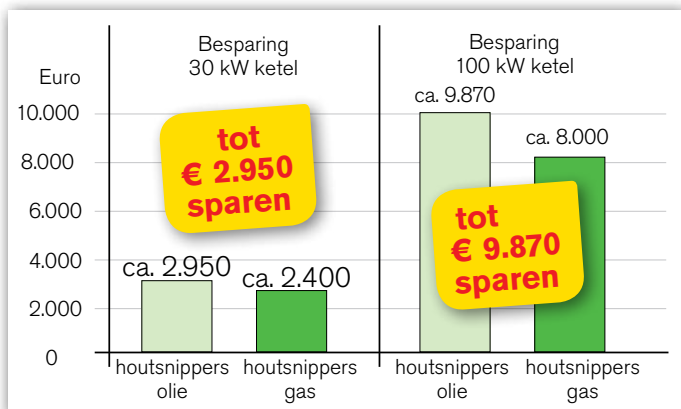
Euro

10.000
8.000
6.000
4.000
2.000
0

Besparing
30 kW ketel

tot
€ 2.950
sparen

ca. 2.950
ca. 2.400

houtsnippers olie
houtsnippers gas

Besparing
100 kW ketel

ca. 9.870
ca. 8.000

tot
€ 9.870
sparen

houtsnippers olie
houtsnippers gas